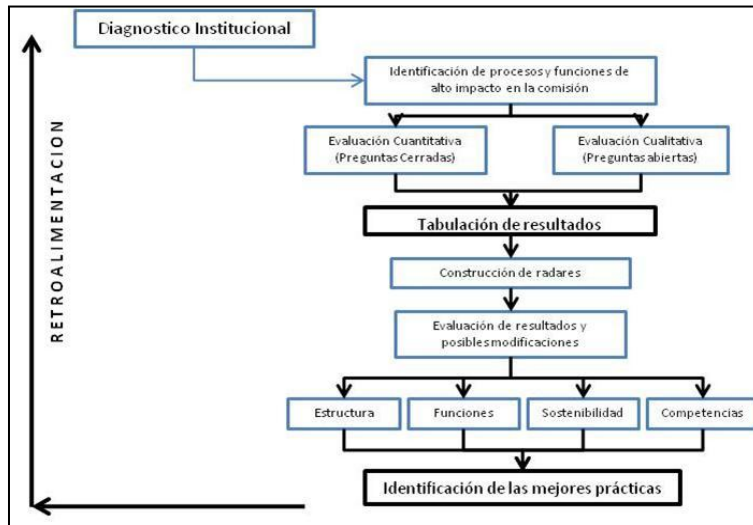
Diagnostico Institucional

RETROALIMENTACION

Identificación de procesos y funciones de alto impacto en la comisión

Evaluación Cuantitativa (Preguntas Cerradas)

Evaluación Cualitativa (Preguntas abiertas)

Tabulación de resultados

Construcción de radares

Evaluación de resultados y posibles modificaciones

Estructura

Funciones

Sostenibilidad

Competencias

Identificación de las mejores prácticas